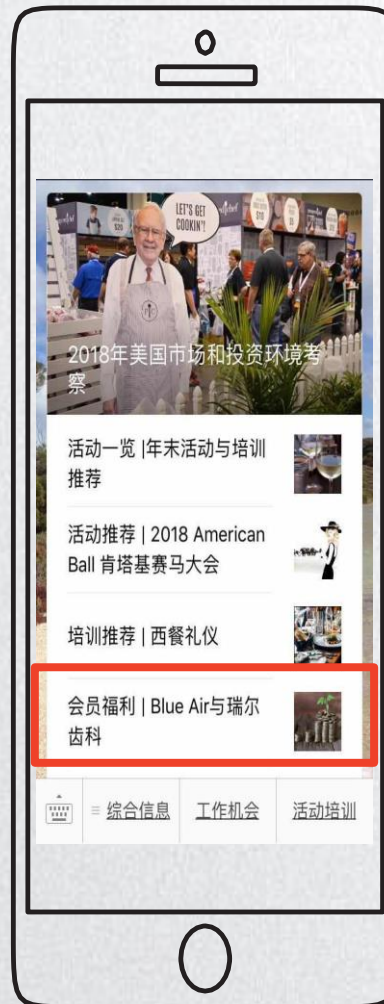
LET'S GET COOKIN'!

2018年美国市场和投资环境考察

活动一览 |年末活动与培训推荐

活动推荐 | 2018 American Ball 肯塔基赛马大会

培训推荐 | 西餐礼仪

会员福利 | Blue Air与瑞尔齿科

≡ 综合信息　工作机会　活动培训